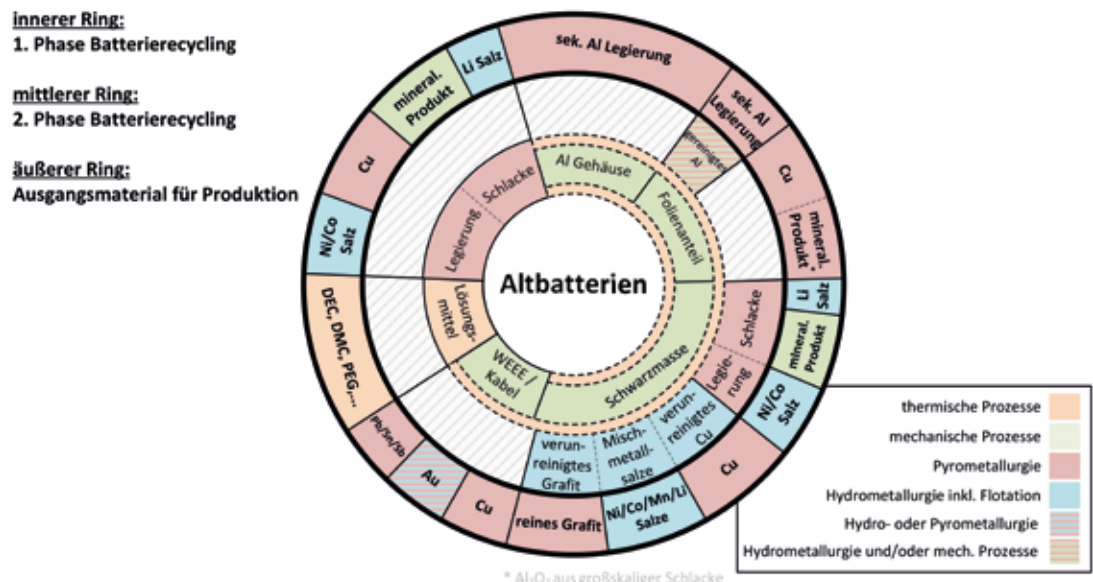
innerer Ring:
1. Phase Batterierecycling

mittlerer Ring:
2. Phase Batterierecycling

äußerer Ring:
Ausgangsmaterial für Produktion

Altbatterien

Al Gehäuse
Folienanteil
Schwarzmasse
WEEE / Kabel
Lösungsmittel
Legierung
Schlacke

verunreinigtes Al
Schlacke
Legierung
verunreinigtes Cu
Mischmetallsalze
verunreinigtes Grafit

Li Salz
sek. Al Legierung
sek. Al Legierung
Cu
mineral. Produkt*
Li Salz
mineral. Produkt
Ni/Co Salz
Cu
Ni/Co/Mn/Li Salze
reines Grafit
Cu
Au
Pb/Sn/Sb
DEC, DMC, PEG,...
Ni/Co Salz
Cu
mineral. Produkt

thermische Prozesse
mechanische Prozesse
Pyrometallurgie
Hydrometallurgie inkl. Flotation
Hydro- oder Pyrometallurgie
Hydrometallurgie und/oder mech. Prozesse

* $Al_2O_3$ aus großskaliger Schlacke